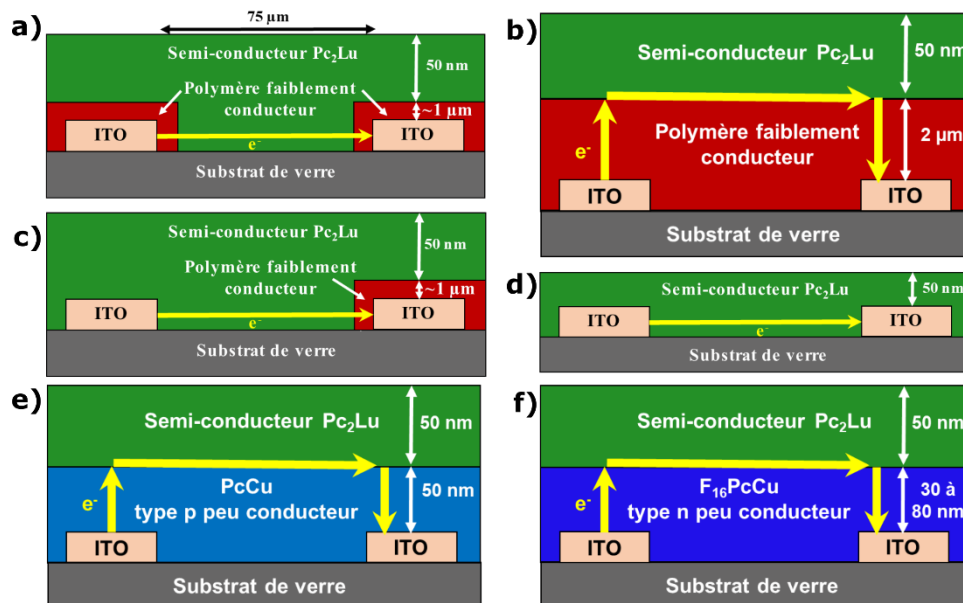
a)

75 µm

Semi-conducteur $Pc_2Lu$

50 nm

Polymère faiblement conducteur

~1 µm

ITO

$e^-$

ITO

Substrat de verre

b)

Semi-conducteur $Pc_2Lu$

50 nm

Polymère faiblement conducteur

$e^-$

2 µm

ITO

ITO

Substrat de verre

c)

Semi-conducteur $Pc_2Lu$

50 nm

Polymère faiblement conducteur

~1 µm

ITO

$e^-$

ITO

Substrat de verre

d)

Semi-conducteur $Pc_2Lu$

50 nm

ITO

$e^-$

ITO

Substrat de verre

e)

Semi-conducteur $Pc_2Lu$

50 nm

$e^-$

PcCu
type p peu conducteur

50 nm

ITO

ITO

Substrat de verre

f)

Semi-conducteur $Pc_2Lu$

50 nm

$e^-$

$F_{16}PcCu$
type n peu conducteur

30 à 80 nm

ITO

ITO

Substrat de verre